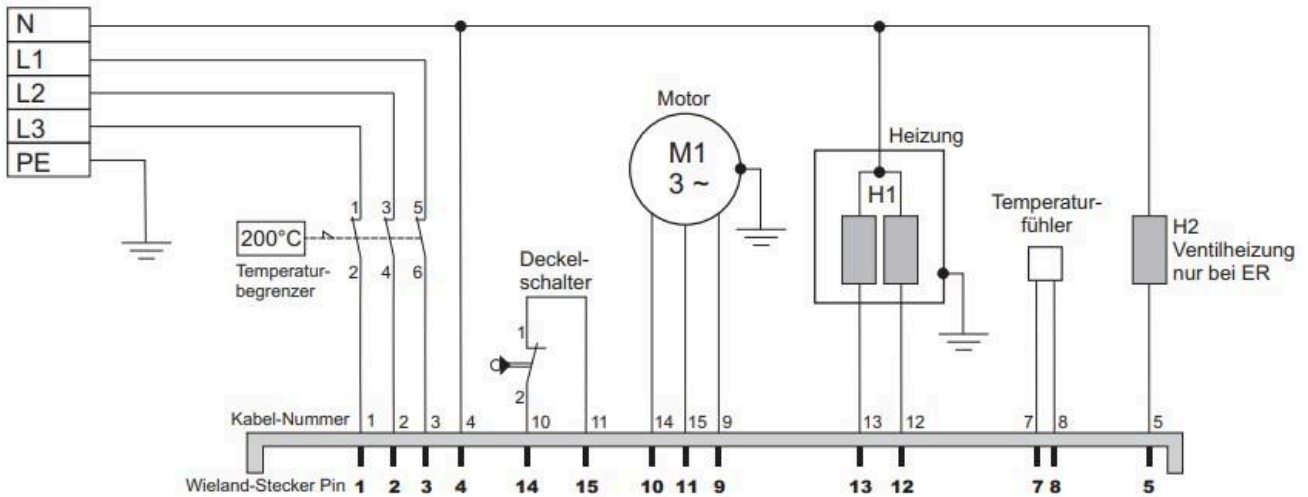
N
L1
L2
L3
PE

200°C
Temperaturbegrenzer
1 3 5
2 4 6

Deckelschalter
1
2

Motor
M1
3 ~

Heizung
H1

Temperaturfühler

H2
Ventilheizung
nur bei ER

Kabel-Nummer 1 2 3 4 10 11 14 15 9 13 12 7 8 5

Wieland-Stecker Pin 1 2 3 4 14 15 10 11 9 13 12 7 8 5